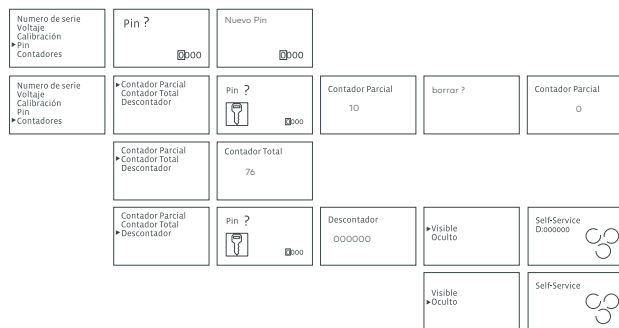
Numero de serie
Voltaje
Calibración
►Pin
Contadores

Pin ?
0000

Nuevo Pin
0000

Numero de serie
Voltaje
Calibración
Pin
►Contadores

►Contador Parcial
Contador Total
Descontador

Pin ?
0000

Contador Parcial
10

borrar ?

Contador Parcial
0

Contador Parcial
►Contador Total
Descontador

Contador Total
76

Contador Parcial
Contador Total
►Descontador

Pin ?
0000

Descontador
000000

►Visible
Oculto

Self-Service
D:000000

Visible
►Oculto

Self-Service